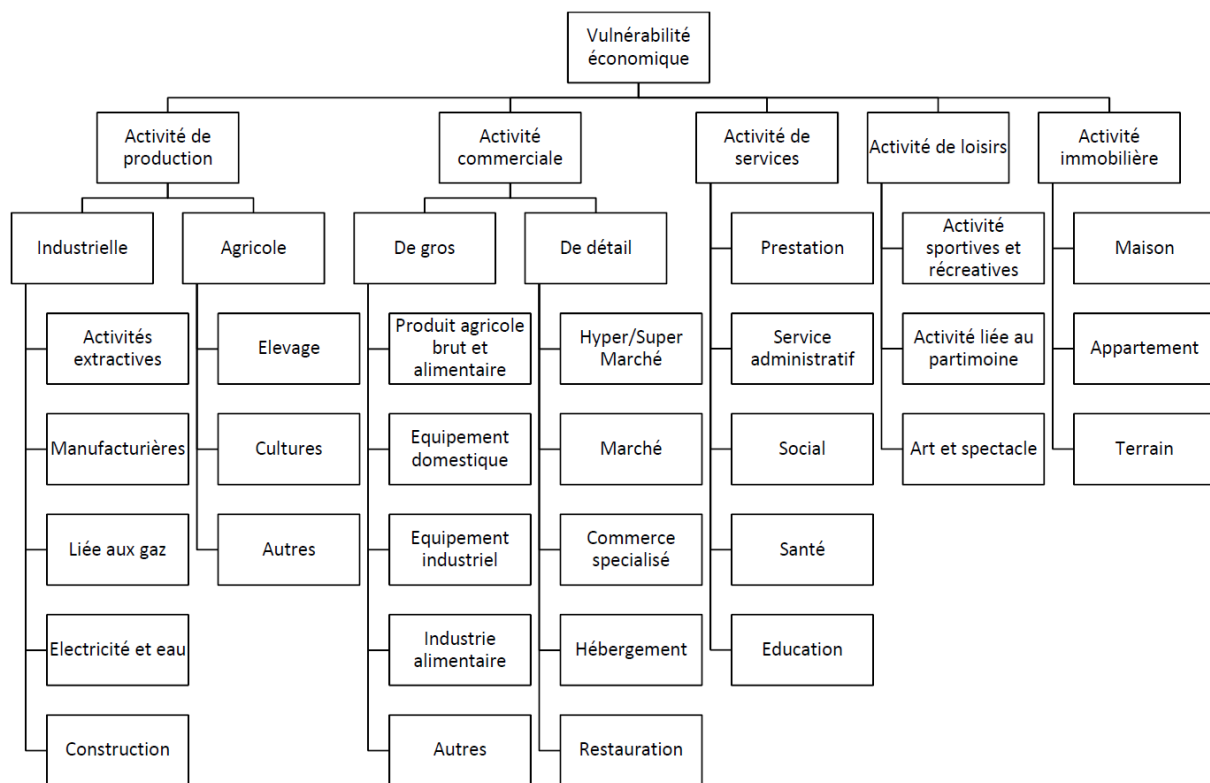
Vulnérabilité économique

Activité de production

Industrielle

Activités extractives

Manufacturières

Liée aux gaz

Electricité et eau

Construction

Agricole

Elevage

Cultures

Autres

Activité commerciale

De gros

Produit agricole brut et alimentaire

Equipement domestique

Equipement industriel

Industrie alimentaire

Autres

De détail

Hyper/Super Marché

Marché

Commerce specialisé

Hébergement

Restauration

Activité de services

Prestation

Service administratif

Social

Santé

Education

Activité de loisirs

Activité sportives et récreatives

Activité liée au partimoine

Art et spectacle

Activité immobilière

Maison

Appartement

Terrain